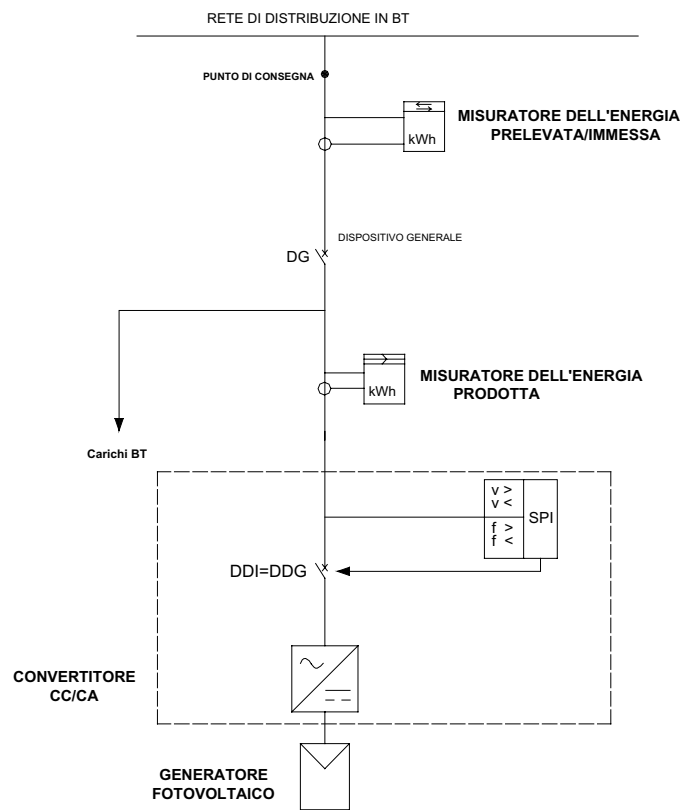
RETE DI DISTRIBUZIONE IN BT

PUNTO DI CONSEGNA

kWh

MISURATORE DELL'ENERGIA PRELEVATA/IMMESSA

DISPOSITIVO GENERALE

DG

kWh

MISURATORE DELL'ENERGIA PRODOTTA

Carichi BT

v >
v <
f >
f <

SPI

DDI=DDG

CONVERTITORE CC/CA

GENERATORE FOTOVOLTAICO